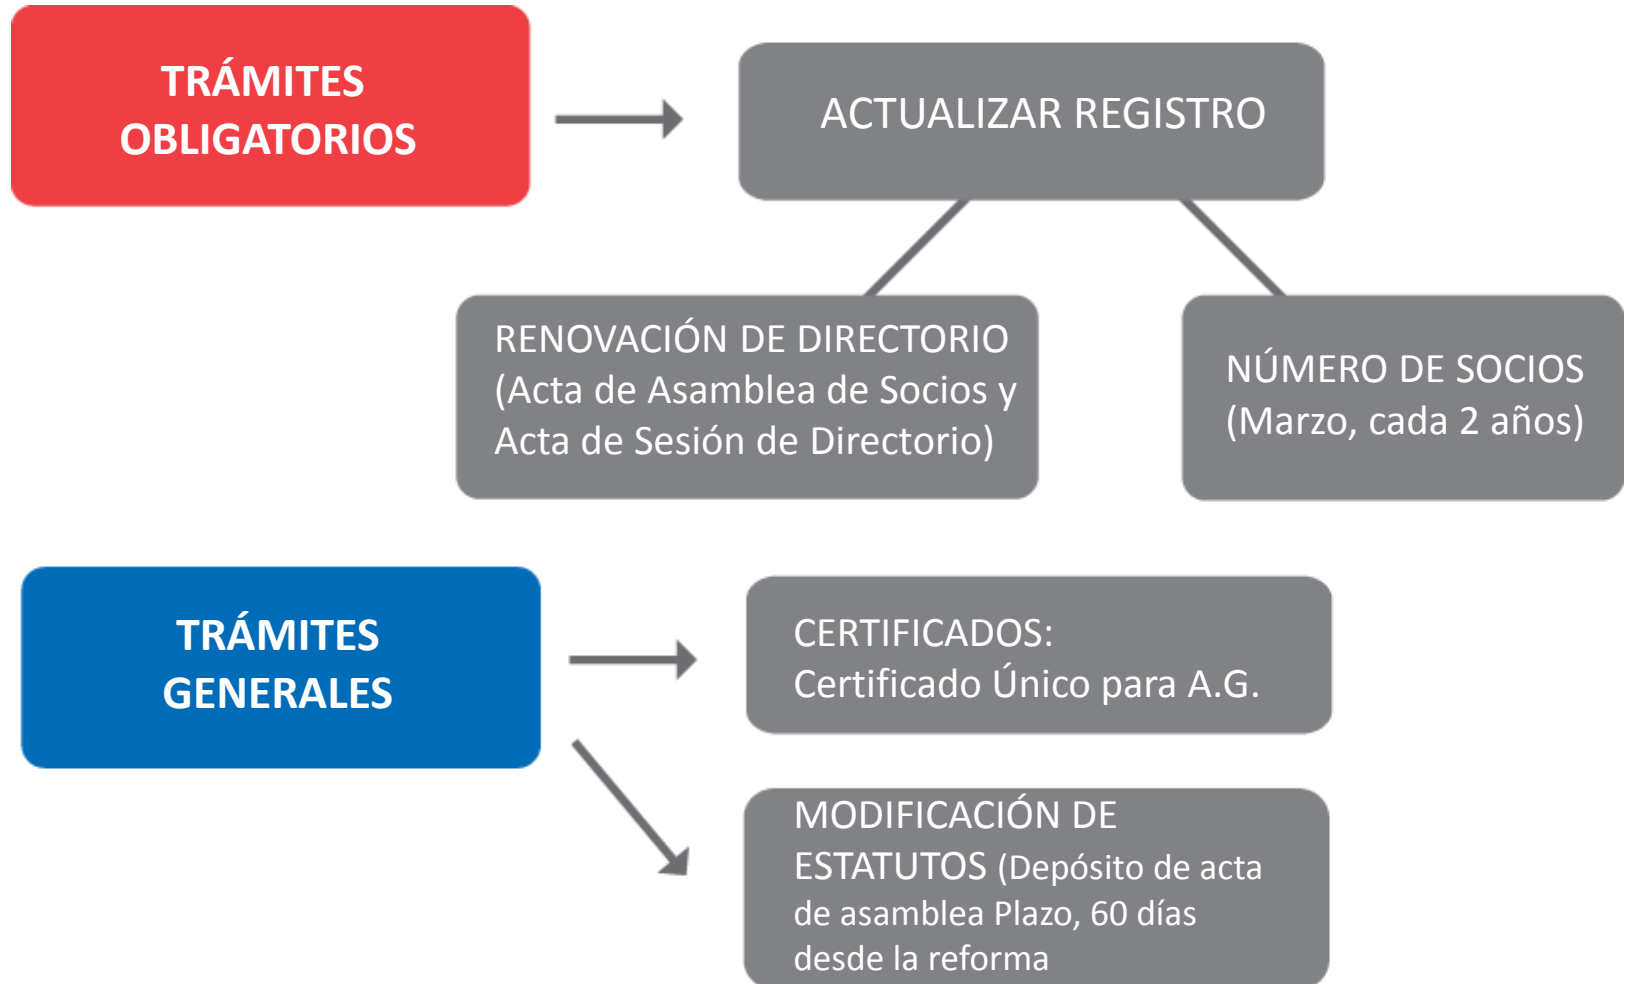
TRÁMITES OBLIGATORIOS

ACTUALIZAR REGISTRO

RENOVACIÓN DE DIRECTORIO (Acta de Asamblea de Socios y Acta de Sesión de Directorio)

NÚMERO DE SOCIOS (Marzo, cada 2 años)

TRÁMITES GENERALES

CERTIFICADOS:
Certificado Único para A.G.

MODIFICACIÓN DE ESTATUTOS (Depósito de acta de asamblea Plazo, 60 días desde la reforma